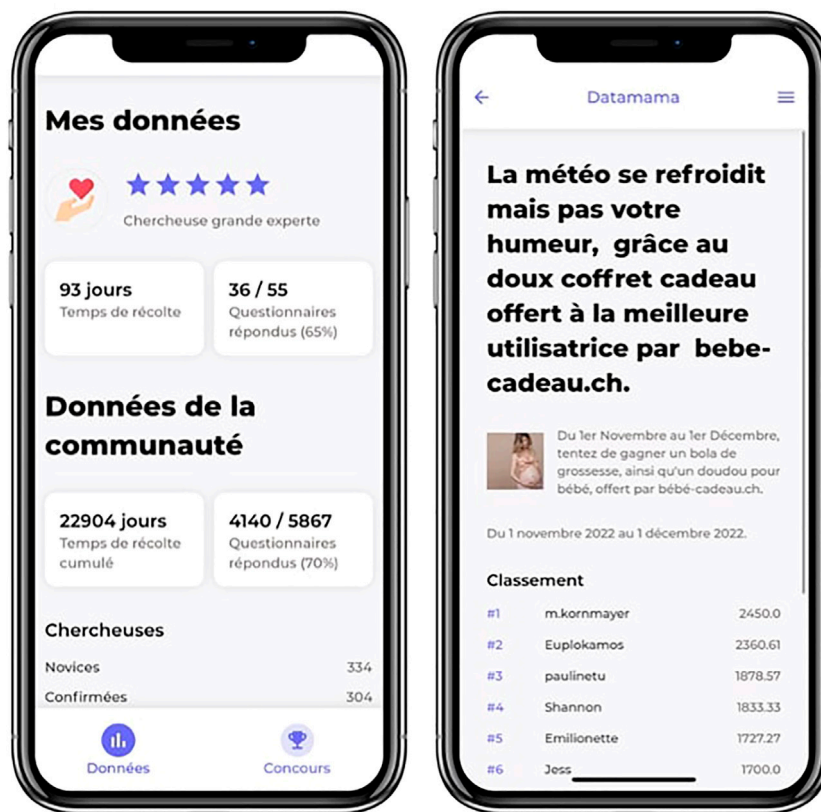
Mes données

Chercheuse grande experte

93 jours
Temps de récolte

36 / 55
Questionnaires répondus (65%)

Données de la communauté

22904 jours
Temps de récolte cumulé

4140 / 5867
Questionnaires répondus (70%)

Chercheuses

Novices 334
Confirmées 304

Données
Concours

Datamama

La météo se refroidit mais pas votre humeur, grâce au doux coffret cadeau offert à la meilleure utilisatrice par bebe-cadeau.ch.

Du 1er Novembre au 1er Décembre, tentez de gagner un bola de grossesse, ainsi qu'un doudou pour bébé, offert par bébé-cadeau.ch.

Du 1 novembre 2022 au 1 décembre 2022.

Classement

| | | |
|---|---|---|
| #1 | m.kornmayer | 2450.0 |
| #2 | Euplokamos | 2360.61 |
| #3 | paulinetu | 1878.57 |
| #4 | Shannon | 1833.33 |
| #5 | Emilionette | 1727.27 |
| #6 | Jess | 1700.0 |